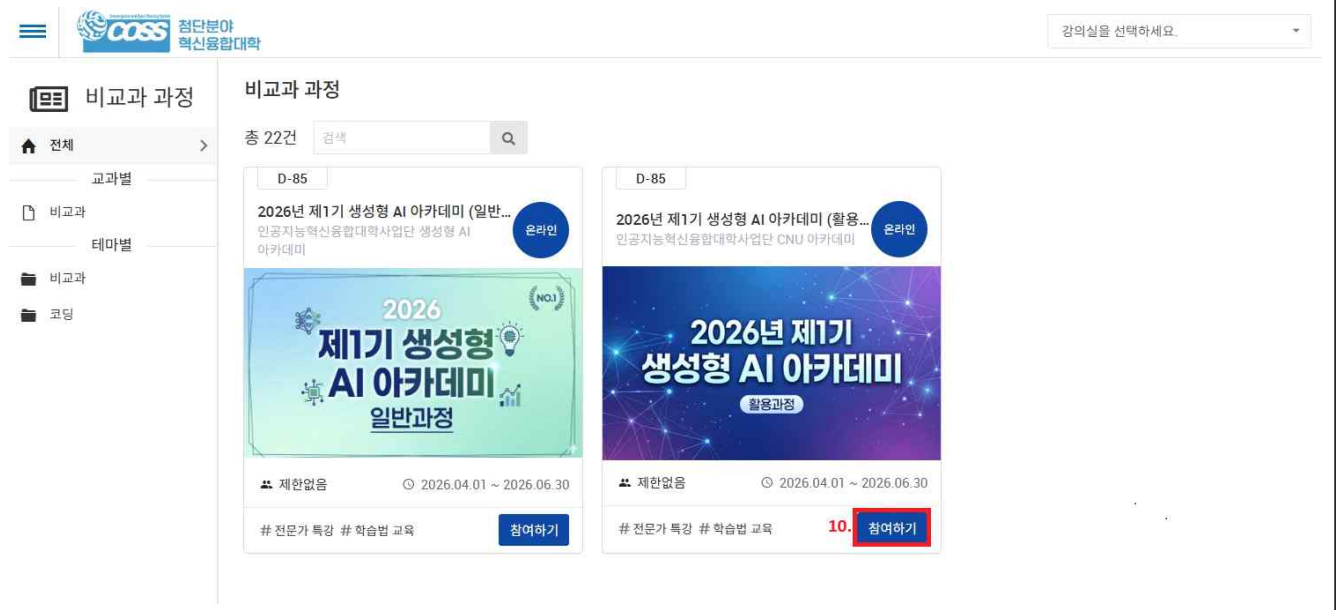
COSS 첨단분야 혁신융합대학

강의실을 선택하세요.

비교과 과정

전체

교과별

비교과

테마별

비교과

코딩

비교과 과정

총 22건 검색

D-85

2026년 제1기 생성형 AI 아카데미 (일반...

인공지능혁신융합대학사업단 생성형 AI 아카데미

온라인

2026 제1기 생성형 AI 아카데미 일반과정

NO.1

제한없음

2026.04.01 ~ 2026.06.30

# 전문가 특강 # 학습법 교육

참여하기

D-85

2026년 제1기 생성형 AI 아카데미 (활용...

인공지능혁신융합대학사업단 CNU 아카데미

온라인

2026년 제1기 생성형 AI 아카데미 활용과정

제한없음

2026.04.01 ~ 2026.06.30

# 전문가 특강 # 학습법 교육

10. 참여하기